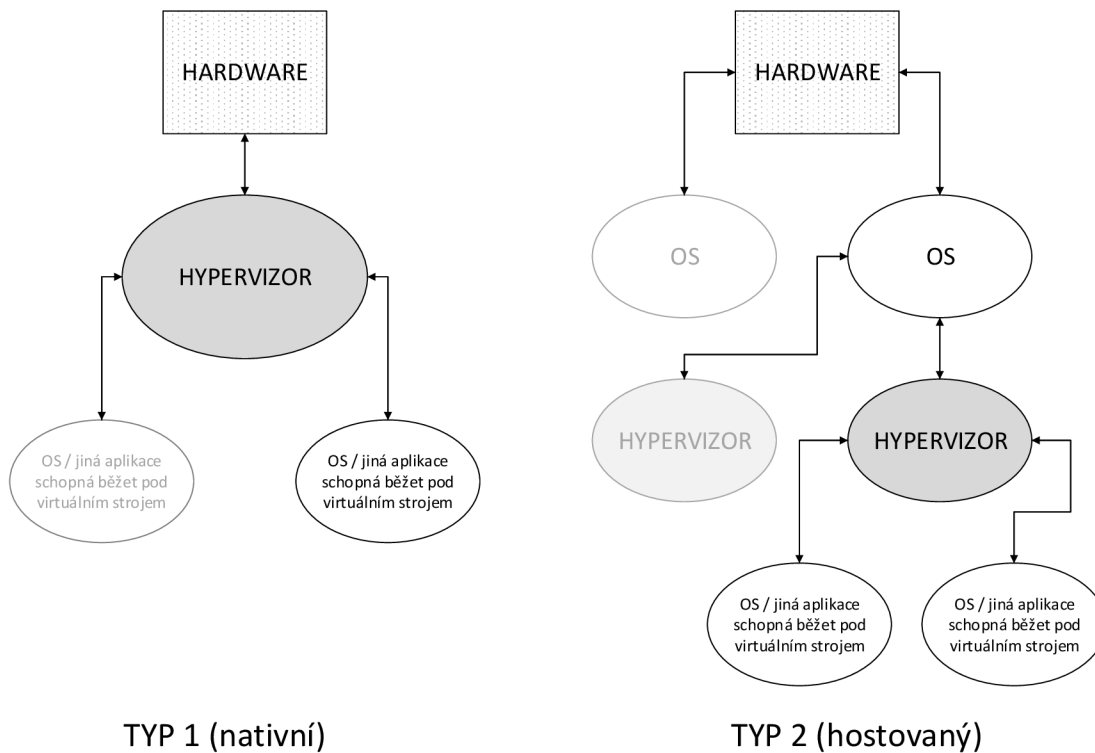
HARDWARE

HYPERVIZOR

OS / jiná aplikace schopná běžet pod virtuálním strojem

OS / jiná aplikace schopná běžet pod virtuálním strojem

TYP 1 (nativní)

HARDWARE

OS

OS

HYPERVIZOR

HYPERVIZOR

OS / jiná aplikace schopná běžet pod virtuálním strojem

OS / jiná aplikace schopná běžet pod virtuálním strojem

TYP 2 (hostovaný)